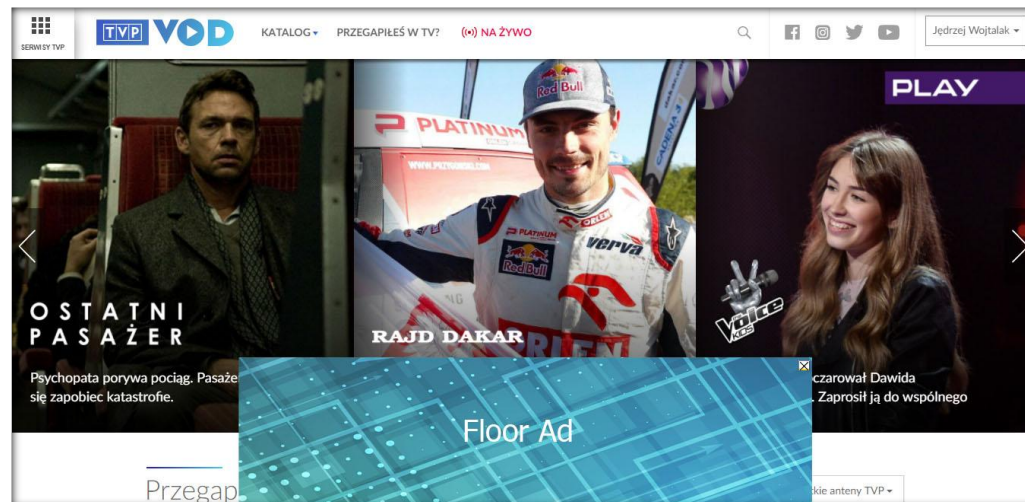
SERWISY TVP

TVP VOD

KATALOG

PRZEGAPIŁEŚ W TV?

NA ŻYWO

Jędrzej Wojtalak

PLATINUM

Red Bull

ORLEN

verva

PLAY

OSTATNI PASAŻER

RAJD DAKAR

the Voice Kids

Psychopata porywa pociąg. Pasaże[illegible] się zapobiec katastrofie.

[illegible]czarował Dawida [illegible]. Zaprosił ją do wspólnego

Floor Ad

Przegap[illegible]

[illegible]kie anteny TVP